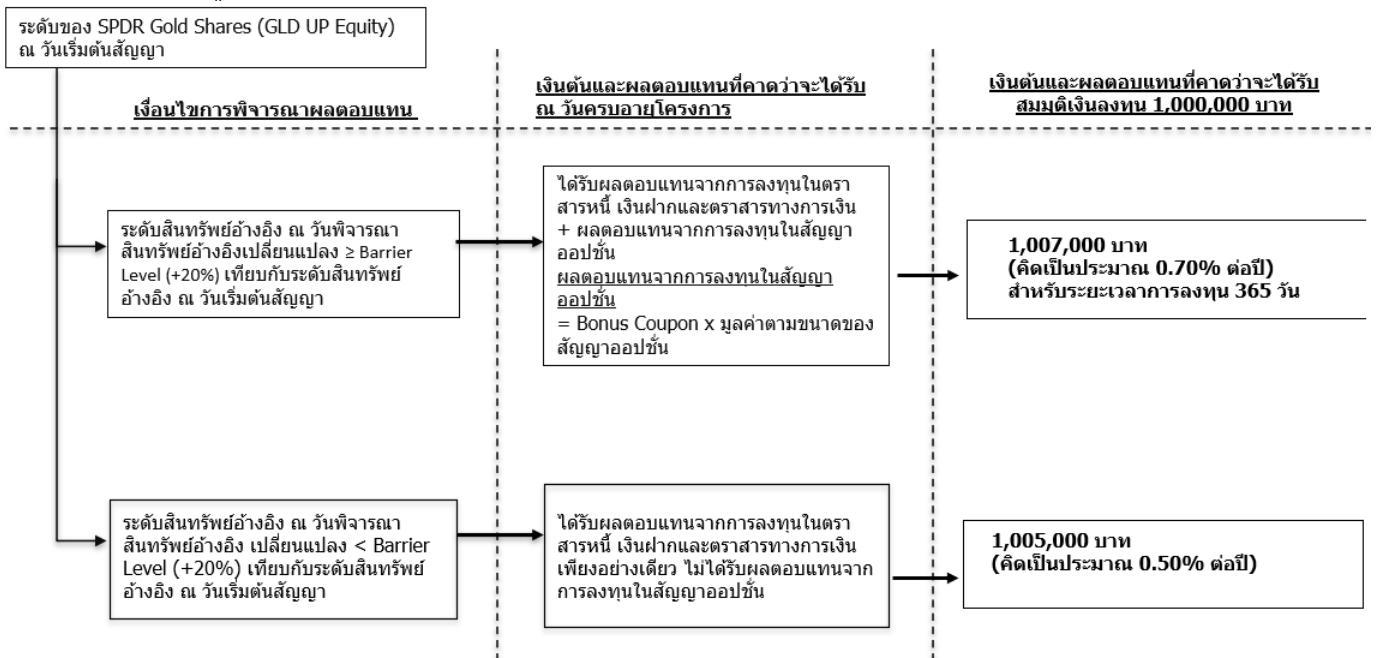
ระดับของ SPDR Gold Shares (GLD UP Equity) ณ วันเริ่มต้นสัญญา

เงื่อนไขการพิจารณาผลตอบแทน

เงินต้นและผลตอบแทนที่คาดว่าจะได้รับ ณ วันครบอายุโครงการ

เงินต้นและผลตอบแทนที่คาดว่าจะได้รับ สมมุติเงินลงทุน 1,000,000 บาท

ระดับสินทรัพย์อ้างอิง ณ วันพิจารณา สินทรัพย์อ้างอิงเปลี่ยนแปลง ≥ Barrier Level (+20%) เทียบกับระดับสินทรัพย์อ้างอิง ณ วันเริ่มต้นสัญญา

ได้รับผลตอบแทนจากการลงทุนในตราสารหนี้ เงินฝากและตราสารทางการเงิน + ผลตอบแทนจากการลงทุนในสัญญาออปชั่น
ผลตอบแทนจากการลงทุนในสัญญาออปชั่น
= Bonus Coupon x มูลค่าตามขนาดของสัญญาออปชั่น

1,007,000 บาท
(คิดเป็นประมาณ 0.70% ต่อปี)
สำหรับระยะเวลาการลงทุน 365 วัน

ระดับสินทรัพย์อ้างอิง ณ วันพิจารณา สินทรัพย์อ้างอิง เปลี่ยนแปลง < Barrier Level (+20%) เทียบกับระดับสินทรัพย์อ้างอิง ณ วันเริ่มต้นสัญญา

ได้รับผลตอบแทนจากการลงทุนในตราสารหนี้ เงินฝากและตราสารทางการเงินเพียงอย่างเดียว ไม่ได้รับผลตอบแทนจากการลงทุนในสัญญาออปชั่น

1,005,000 บาท
(คิดเป็นประมาณ 0.50% ต่อปี)